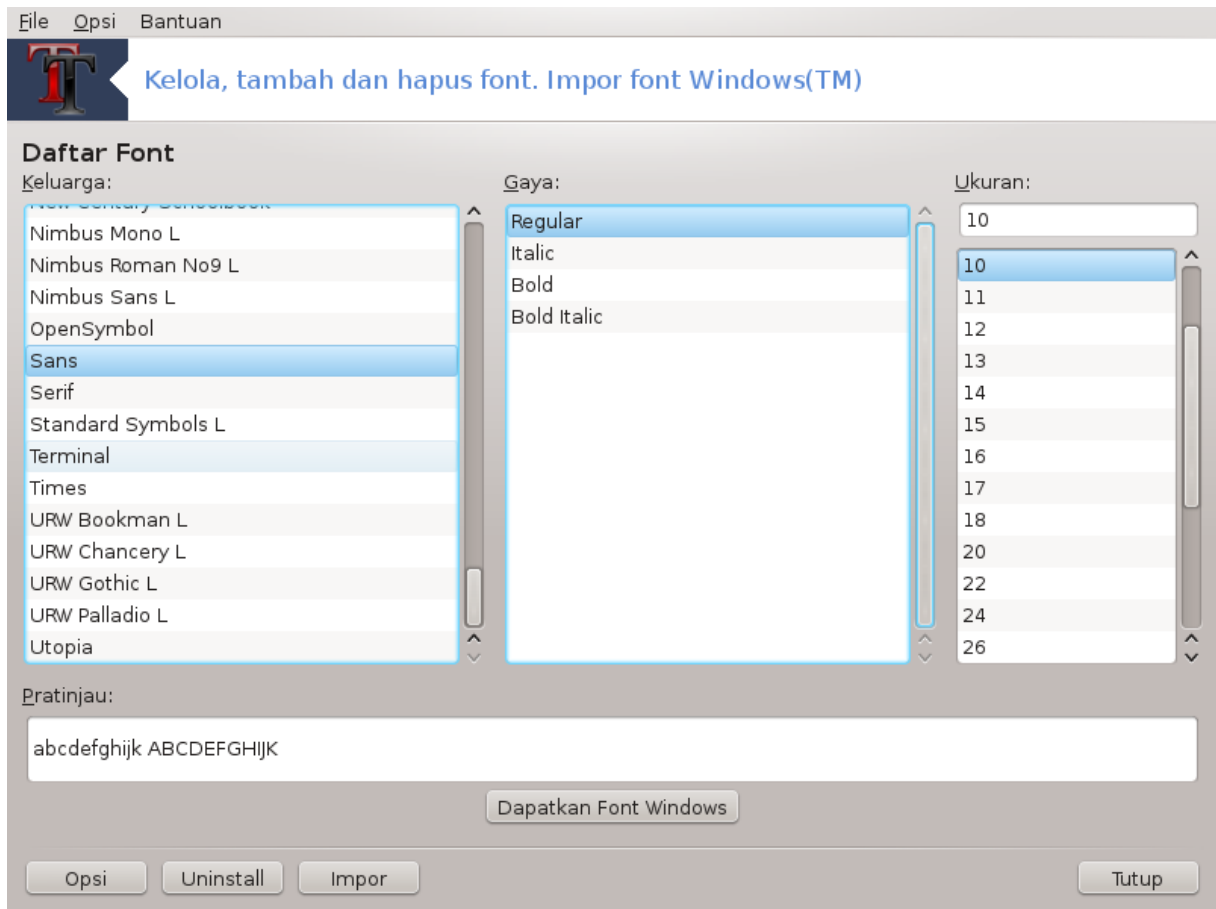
File Opsi Bantuan

Kelola, tambah dan hapus font. Impor font Windows(TM)

Daftar Font

Keluarga:

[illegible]
Nimbus Mono L
Nimbus Roman No9 L
Nimbus Sans L
OpenSymbol
Sans
Serif
Standard Symbols L
Terminal
Times
URW Bookman L
URW Chancery L
URW Gothic L
URW Palladio L
Utopia

Gaya:

Regular
Italic
Bold
Bold Italic

Ukuran:

10

10
11
12
13
14
15
16
17
18
20
22
24
26

Pratinjau:

abcdefghijk ABCDEFGHIJK

Dapatkan Font Windows

Opsi Uninstall Impor Tutup